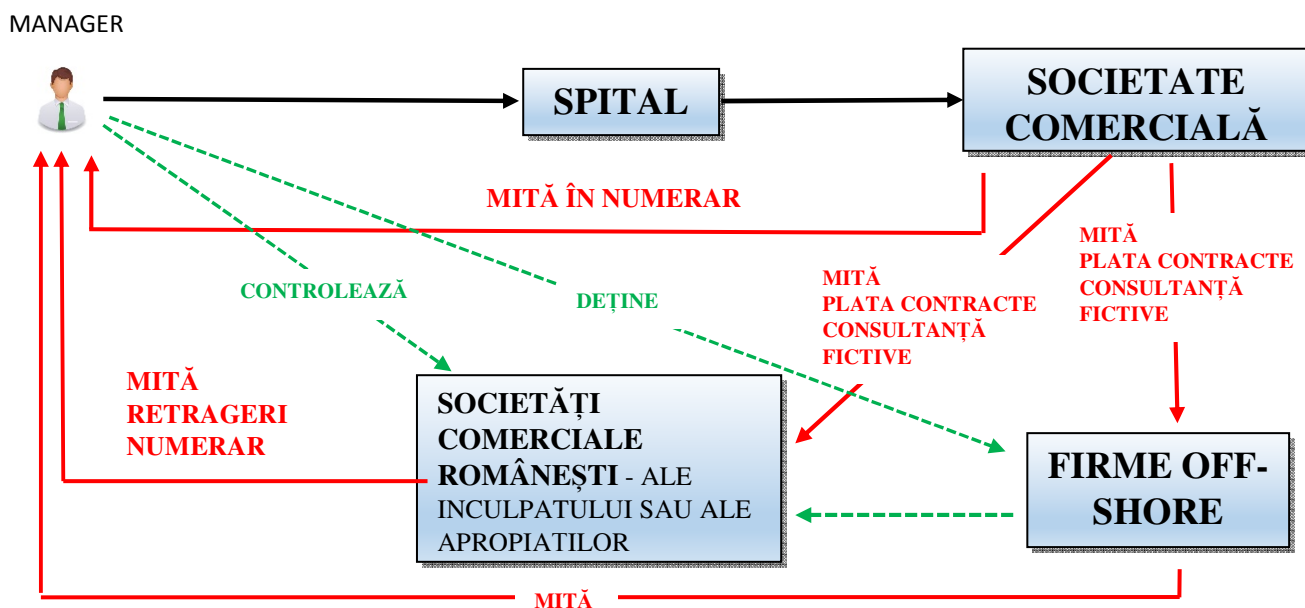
MANAGER

SPITAL

SOCIETATE COMERCIALĂ

MITĂ ÎN NUMERAR

CONTROLEAZĂ

DEȚINE

MITĂ
PLATA CONTRACTE CONSULTANȚĂ FICTIVE

MITĂ
PLATA CONTRACTE CONSULTANȚĂ FICTIVE

MITĂ
RETRAGERI NUMERAR

SOCIETĂȚI COMERCIALE ROMÂNEȘTI - ALE INCULPATULUI SAU ALE APROPIATILOR

FIRME OFF-SHORE

MITĂ